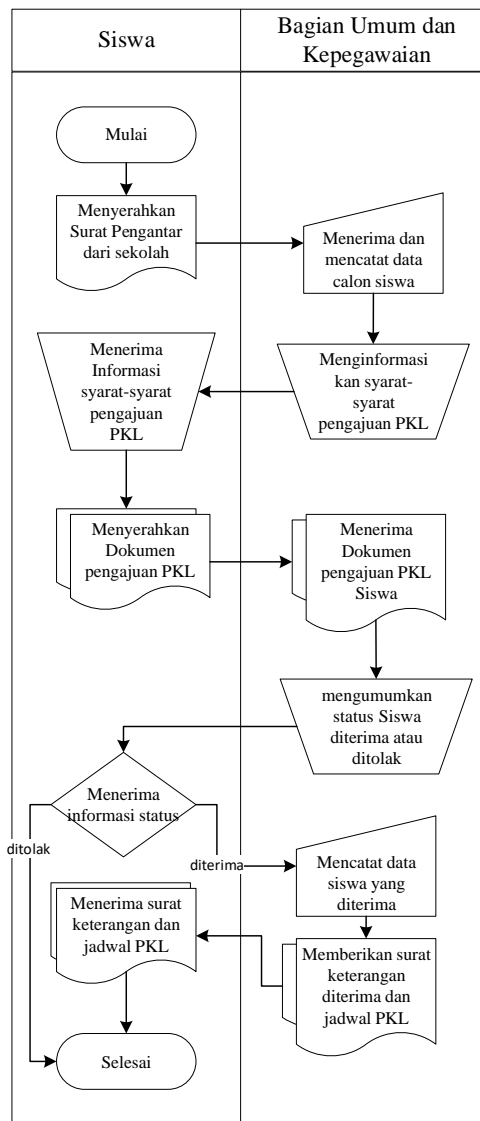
| Siswa | Bagian Umum dan Kepegawaian |
|---|---|

Mulai

Menyerahkan Surat Pengantar dari sekolah

Menerima dan mencatat data calon siswa

Menerima Informasi syarat-syarat pengajuan PKL

Menginformasikan syarat-syarat pengajuan PKL

Menyerahkan Dokumen pengajuan PKL

Menerima Dokumen pengajuan PKL Siswa

mengumumkan status Siswa diterima atau ditolak

Menerima informasi status

ditolak

diterima

Mencatat data siswa yang diterima

Menerima surat keterangan dan jadwal PKL

Memberikan surat keterangan diterima dan jadwal PKL

Selesai